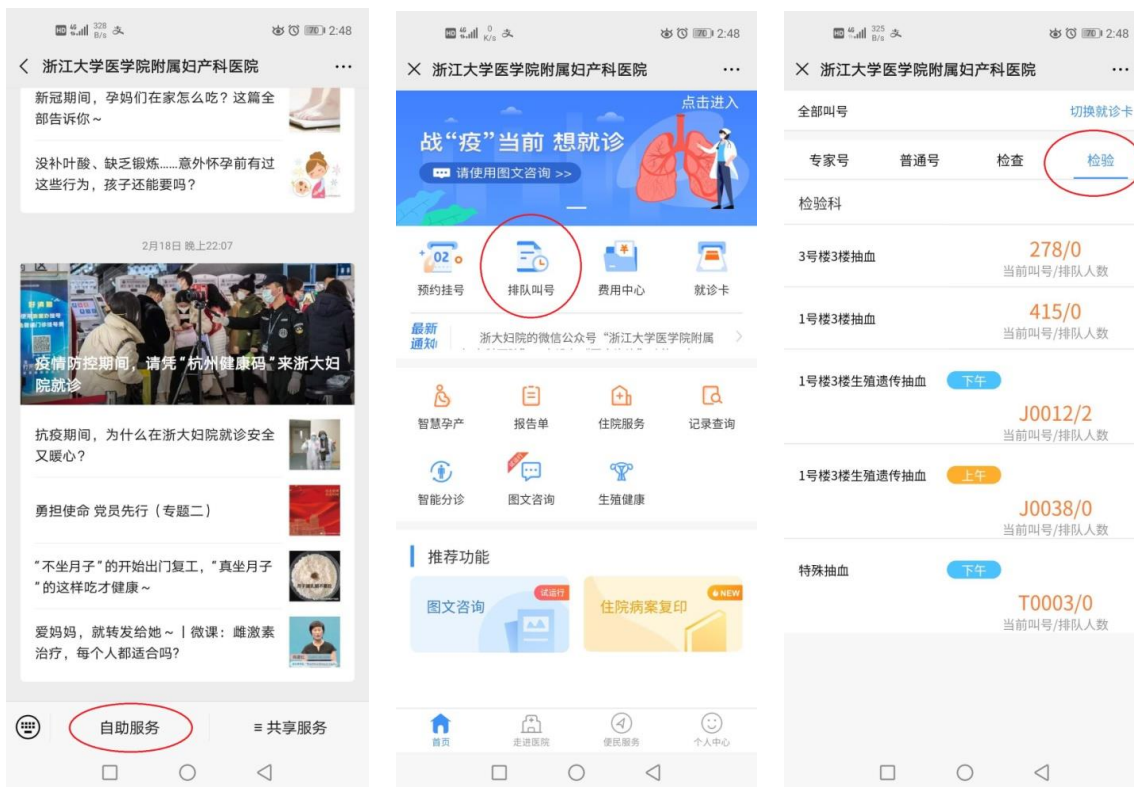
328 B/s 2:48

< 浙江大学医学院附属妇产科医院 ···

新冠期间，孕妈们在家怎么吃？这篇全部告诉你～

没补叶酸、缺乏锻炼……意外怀孕前有过这些行为，孩子还能要吗？

2月18日 晚上22:07

疫情防控期间，请凭"杭州健康码"来浙大妇院就诊

抗疫期间，为什么在浙大妇院就诊安全又暖心？

勇担使命 党员先行（专题二）

"不坐月子"的开始出门复工，"真坐月子"的这样吃才健康～

爱妈妈，就转发给她～丨微课：雌激素治疗，每个人都适合吗？

自助服务 ≡ 共享服务

0 K/s 2:48

× 浙江大学医学院附属妇产科医院 ···

点击进入

战"疫"当前 想就诊

请使用图文咨询 >>

预约挂号 排队叫号 费用中心 就诊卡

最新通知 浙大妇院的微信公众号"浙江大学医学院附属

智慧孕产 报告单 住院服务 记录查询

智能分诊 图文咨询 生殖健康

推荐功能

图文咨询 试运行

住院病案复印 NEW

首页 走进医院 便民服务 个人中心

325 B/s 2:48

× 浙江大学医学院附属妇产科医院 ···

全部叫号 切换就诊卡

专家号 普通号 检查 检验

检验科

3号楼3楼抽血 278/0 当前叫号/排队人数

1号楼3楼抽血 415/0 当前叫号/排队人数

1号楼3楼生殖遗传抽血 下午 J0012/2 当前叫号/排队人数

1号楼3楼生殖遗传抽血 上午 J0038/0 当前叫号/排队人数

特殊抽血 下午 T0003/0 当前叫号/排队人数